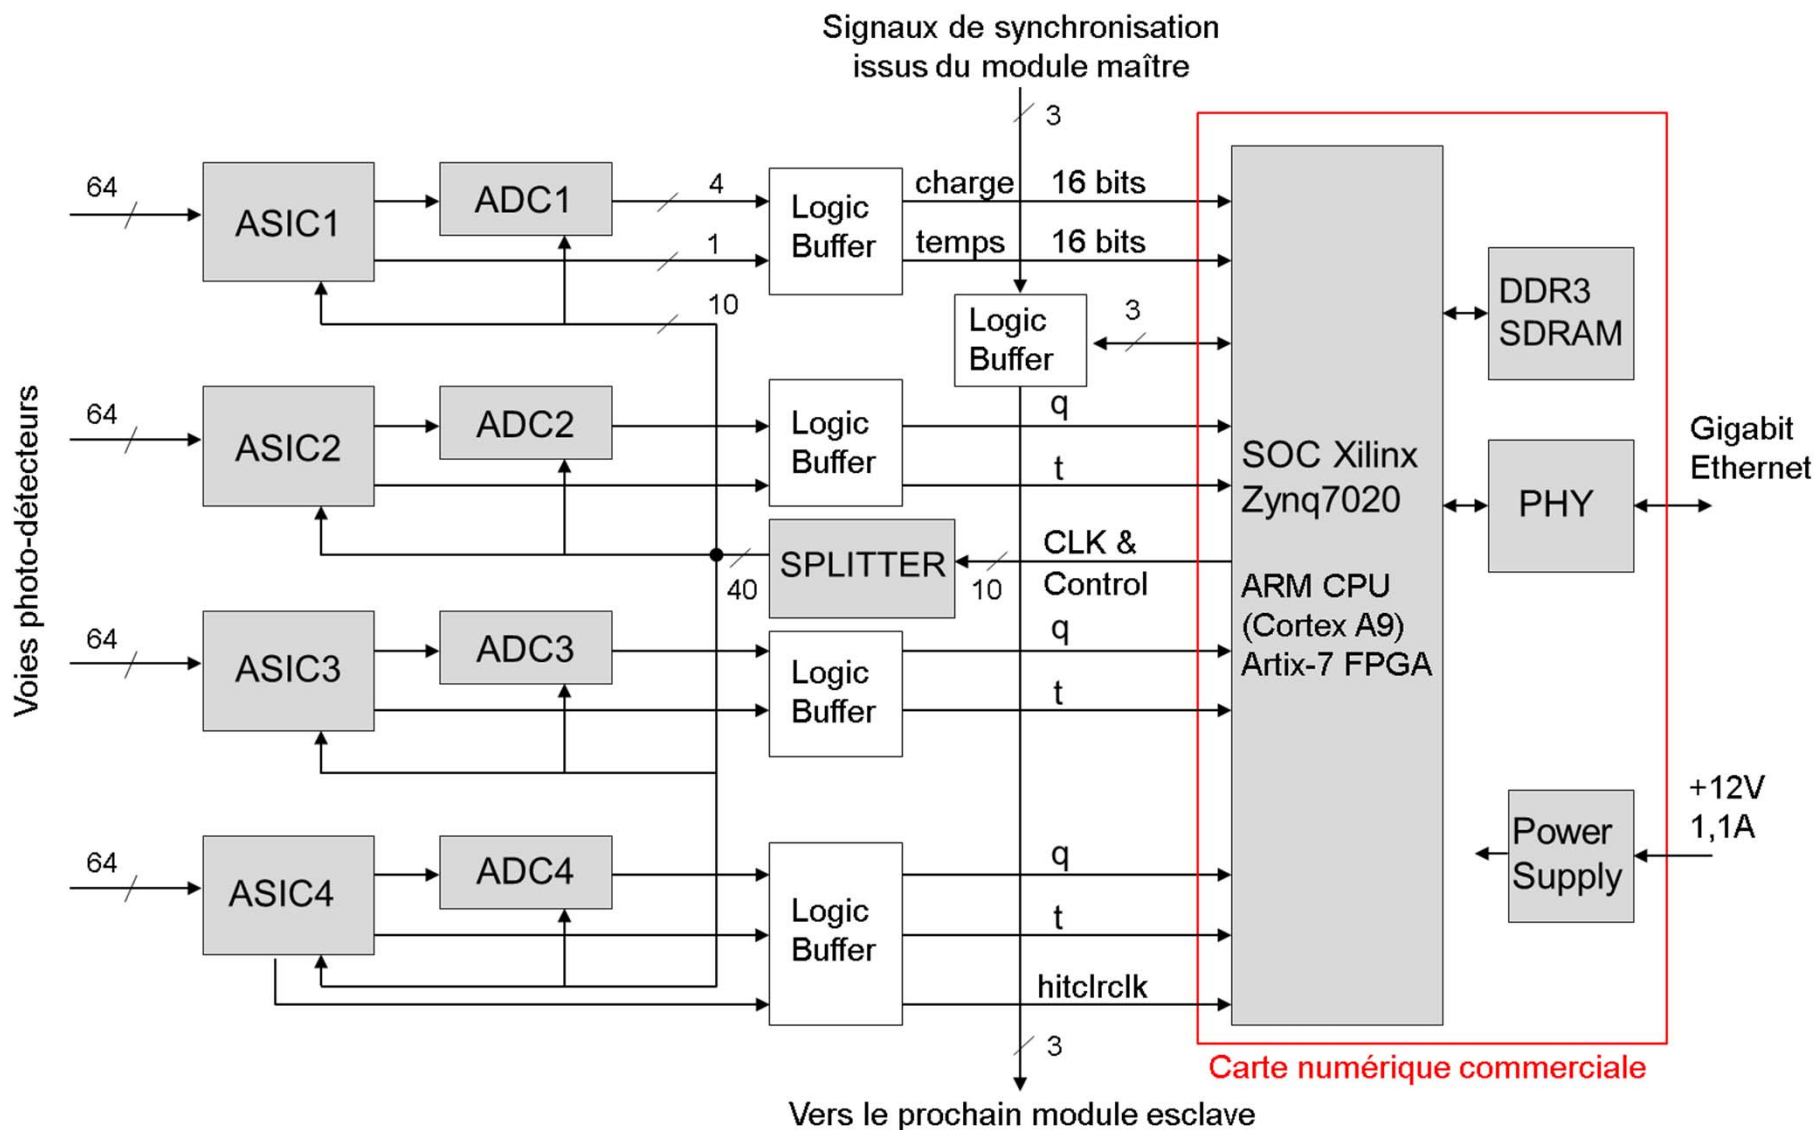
Signaux de synchronisation issus du module maître

3

Voies photo-détecteurs

64

ASIC1

ADC1

4

1

Logic Buffer

charge

16 bits

temps

16 bits

10

Logic Buffer

3

DDR3 SDRAM

64

ASIC2

ADC2

Logic Buffer

q

t

SOC Xilinx Zynq7020

PHY

Gigabit Ethernet

SPLITTER

40

10

CLK & Control

ARM CPU (Cortex A9) Artix-7 FPGA

64

ASIC3

ADC3

Logic Buffer

q

t

+12V 1,1A

Power Supply

64

ASIC4

ADC4

Logic Buffer

q

t

hitclrclk

3

Carte numérique commerciale

Vers le prochain module esclave